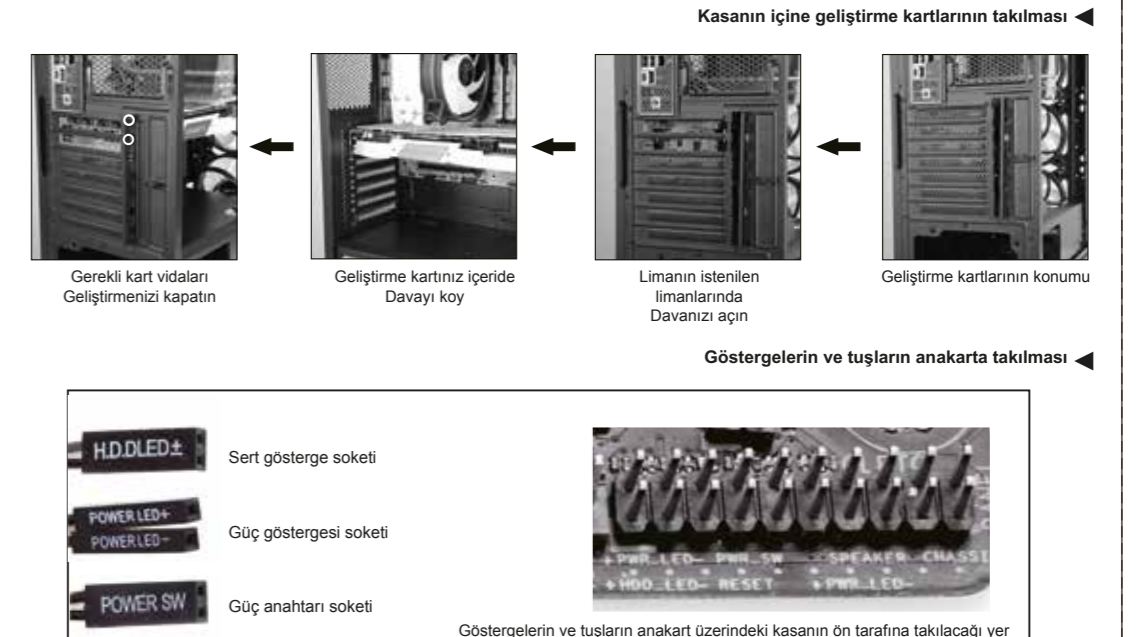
Kasanın içine geliştirme kartlarının takılması

Gerekli kart vidaları Geliştirmenizi kapatın

Geliştirme kartınız içeride Davayı koy

Limanın istenilen limanlarında Davanızı açın

Geliştirme kartlarının konumu

Göstergelerin ve tuşların anakarta takılması

H.D.DLED±

Sert gösterge soketi

POWER LED+
POWER LED−

Güç göstergesi soketi

POWER SW

Güç anahtarı soketi

+PWR_LED− PWR_SW SPEAKER CHASSI
+HDD_LED− RESET +PWR_LED−

Göstergelerin ve tuşların anakart üzerindeki kasanın ön tarafına takılacağı yer